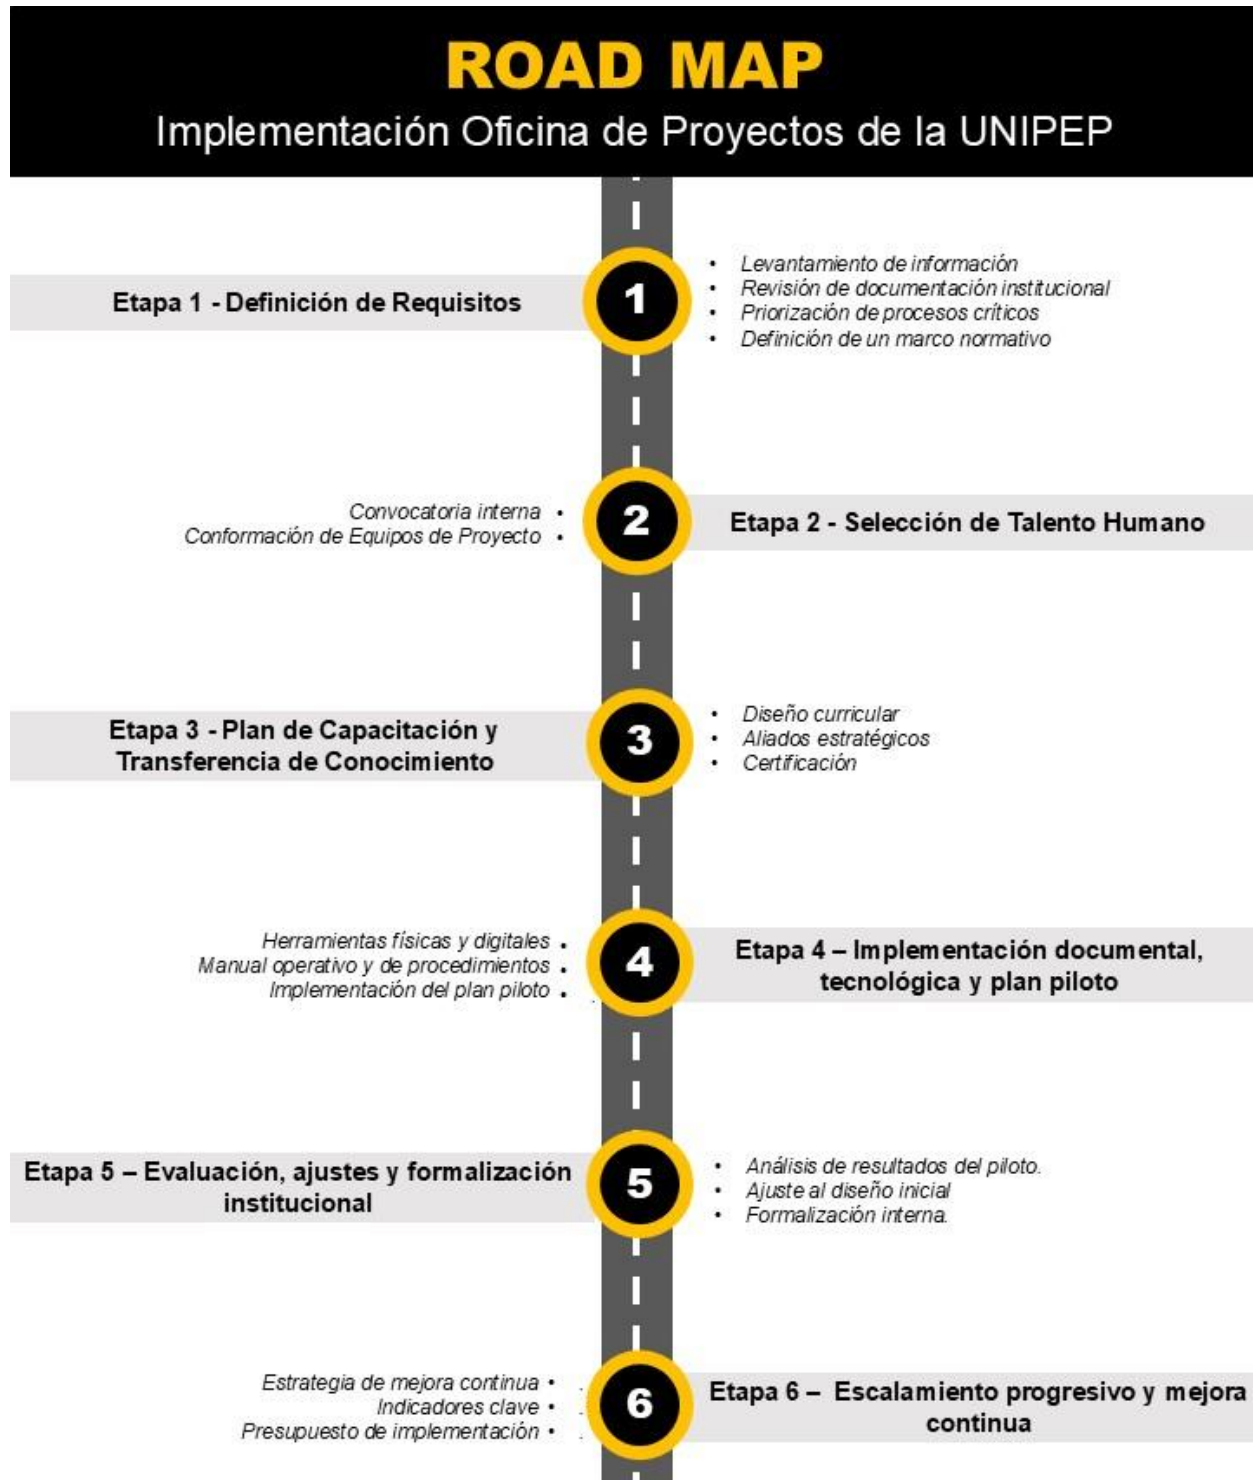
ROAD MAP
Implementación Oficina de Proyectos de la UNIPEP

Etapa 1 - Definición de Requisitos

1

- Levantamiento de información
- Revisión de documentación institucional
- Priorización de procesos críticos
- Definición de un marco normativo

Convocatoria interna •
Conformación de Equipos de Proyecto •

2

Etapa 2 - Selección de Talento Humano

Etapa 3 - Plan de Capacitación y Transferencia de Conocimiento

3

- Diseño curricular
- Aliados estratégicos
- Certificación

Herramientas físicas y digitales •
Manual operativo y de procedimientos •
Implementación del plan piloto •

4

Etapa 4 – Implementación documental, tecnológica y plan piloto

Etapa 5 – Evaluación, ajustes y formalización institucional

5

- Análisis de resultados del piloto.
- Ajuste al diseño inicial
- Formalización interna.

Estrategia de mejora continua •
Indicadores clave •
Presupuesto de implementación •

6

Etapa 6 – Escalamiento progresivo y mejora continua